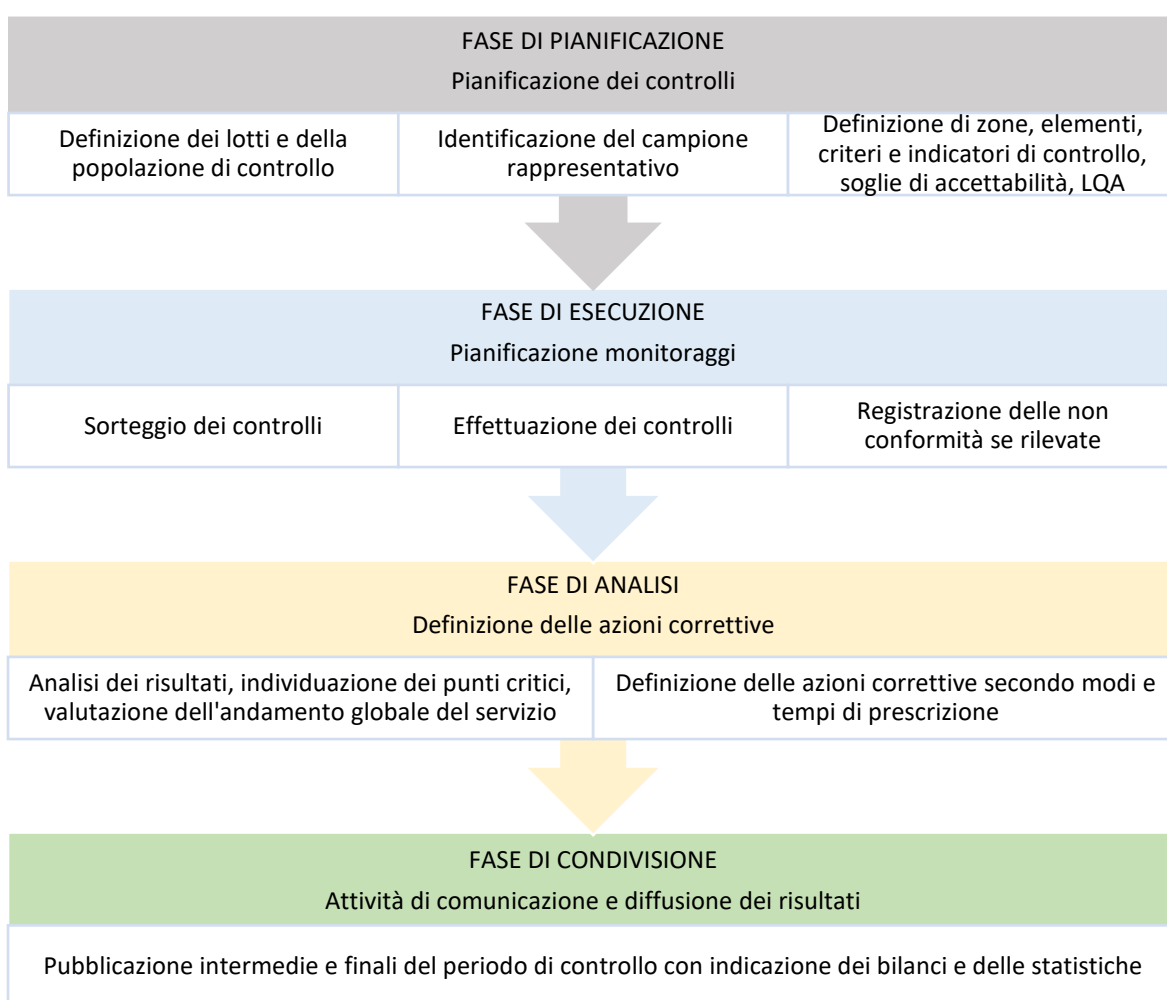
FASE DI PIANIFICAZIONE
Pianificazione dei controlli

| Definizione dei lotti e della popolazione di controllo | Identificazione del campione rappresentativo | Definizione di zone, elementi, criteri e indicatori di controllo, soglie di accettabilità, LQA |
|---|---|---|

FASE DI ESECUZIONE
Pianificazione monitoraggi

| Sorteggio dei controlli | Effettuazione dei controlli | Registrazione delle non conformità se rilevate |
|---|---|---|

FASE DI ANALISI
Definizione delle azioni correttive

| Analisi dei risultati, individuazione dei punti critici, valutazione dell'andamento globale del servizio | Definizione delle azioni correttive secondo modi e tempi di prescrizione |
|---|---|

FASE DI CONDIVISIONE
Attività di comunicazione e diffusione dei risultati

Pubblicazione intermedie e finali del periodo di controllo con indicazione dei bilanci e delle statistiche